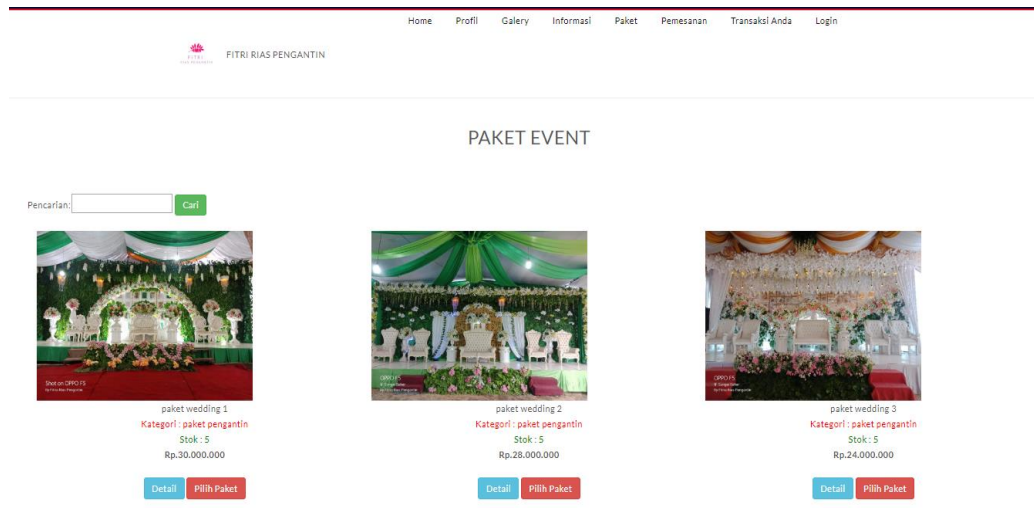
Home Profil Galery Informasi Paket Pemesanan Transaksi Anda Login

FITRI RIAS PENGANTIN

PAKET EVENT

Pencarian: Cari

Shot on OPPO F5

paket wedding 1
Kategori : paket pengantin
Stok : 5
Rp.30.000.000
Detail Pilih Paket

paket wedding 2
Kategori : paket pengantin
Stok : 5
Rp.28.000.000
Detail Pilih Paket

paket wedding 3
Kategori : paket pengantin
Stok : 5
Rp.24.000.000
Detail Pilih Paket